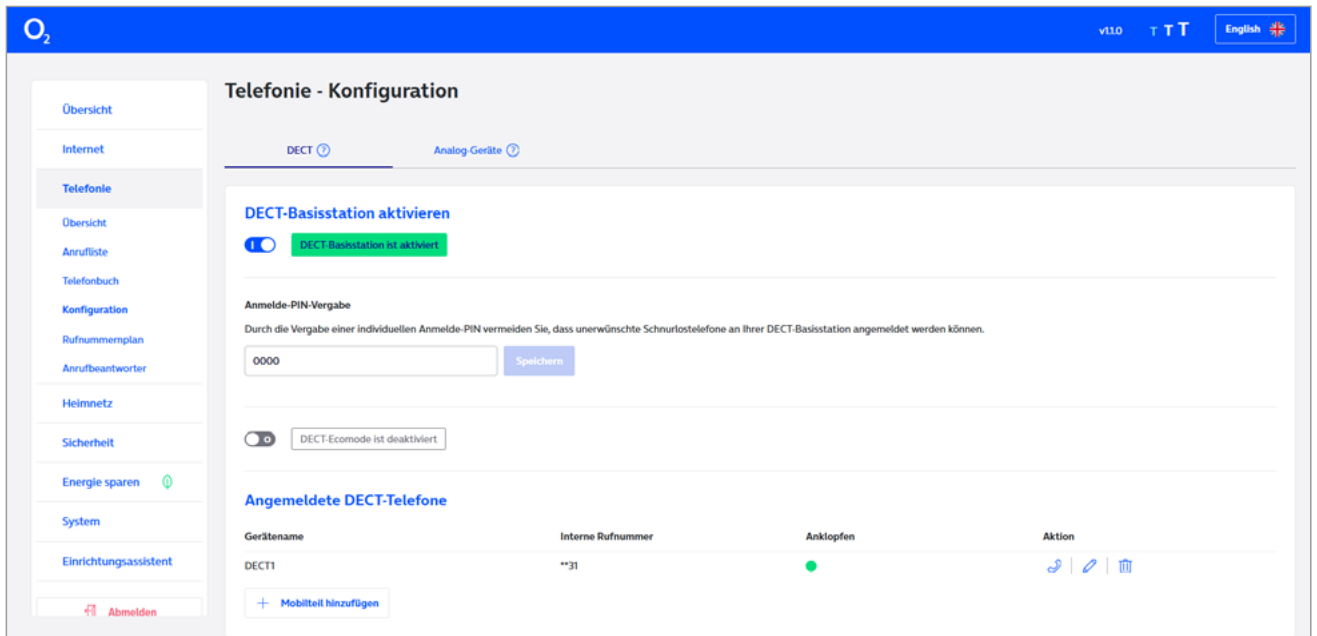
O2

v13.0 T T T English

Übersicht
Internet
Telefonie
Übersicht
Anrufliste
Telefonbuch
Konfiguration
Rufnummernplan
Anrufbeantworter
Heimnetz
Sicherheit
Energie sparen
System
Einrichtungsassistent
Abmelden

Telefonie - Konfiguration

DECT
Analog-Geräte

DECT-Basisstation aktivieren

DECT-Basisstation ist aktiviert

Anmelde-PIN-Vergabe

Durch die Vergabe einer individuellen Anmelde-PIN vermeiden Sie, dass unerwünschte Schnurlostelefone an Ihrer DECT-Basisstation angemeldet werden können.

0000
Speichern

DECT-Ecomode ist deaktiviert

Angemeldete DECT-Telefone

| Gerätename | Interne Rufnummer | Anklopfen | Aktion |
|---|---|---|---|
| DECT1 | **31 | | |

+ Mobilteil hinzufügen